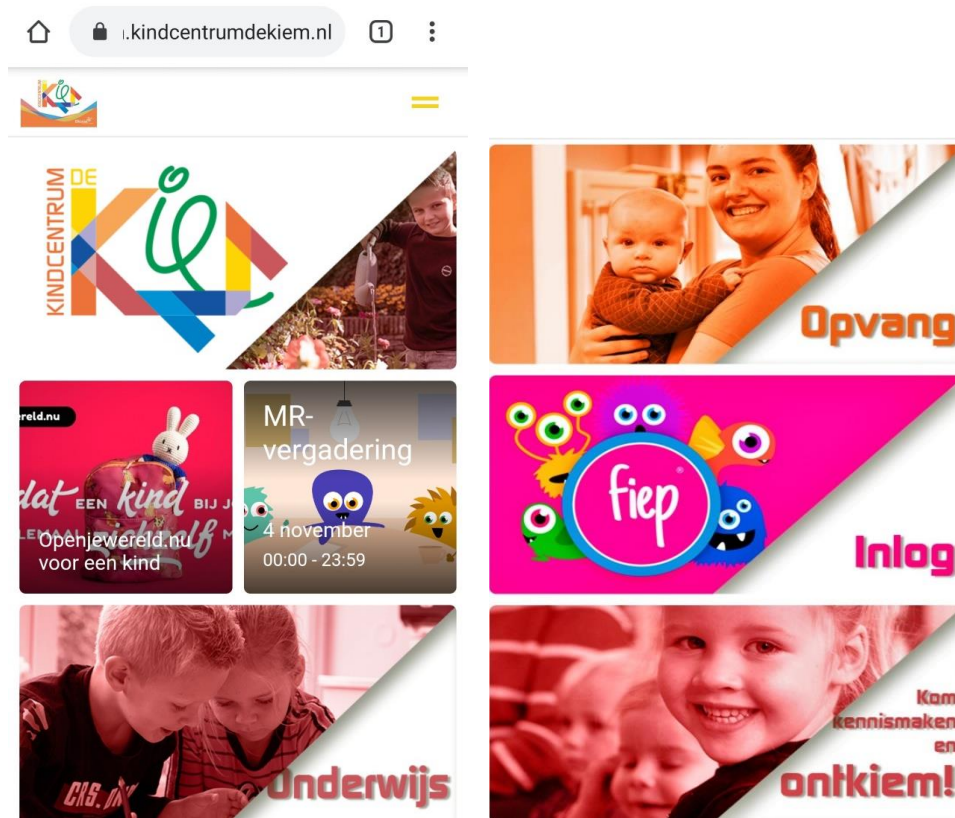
ı.kindcentrumdekiem.nl

1

KINDCENTRUM DE KIEM

ereld.nu

dat EEN kind BIJ J

Openjewereld.nu voor een kind

MR-vergadering

4 november
00:00 - 23:59

Onderwijs

Opvang

fiep

Inlog

Kom
kennismaken
en
ontkiem!